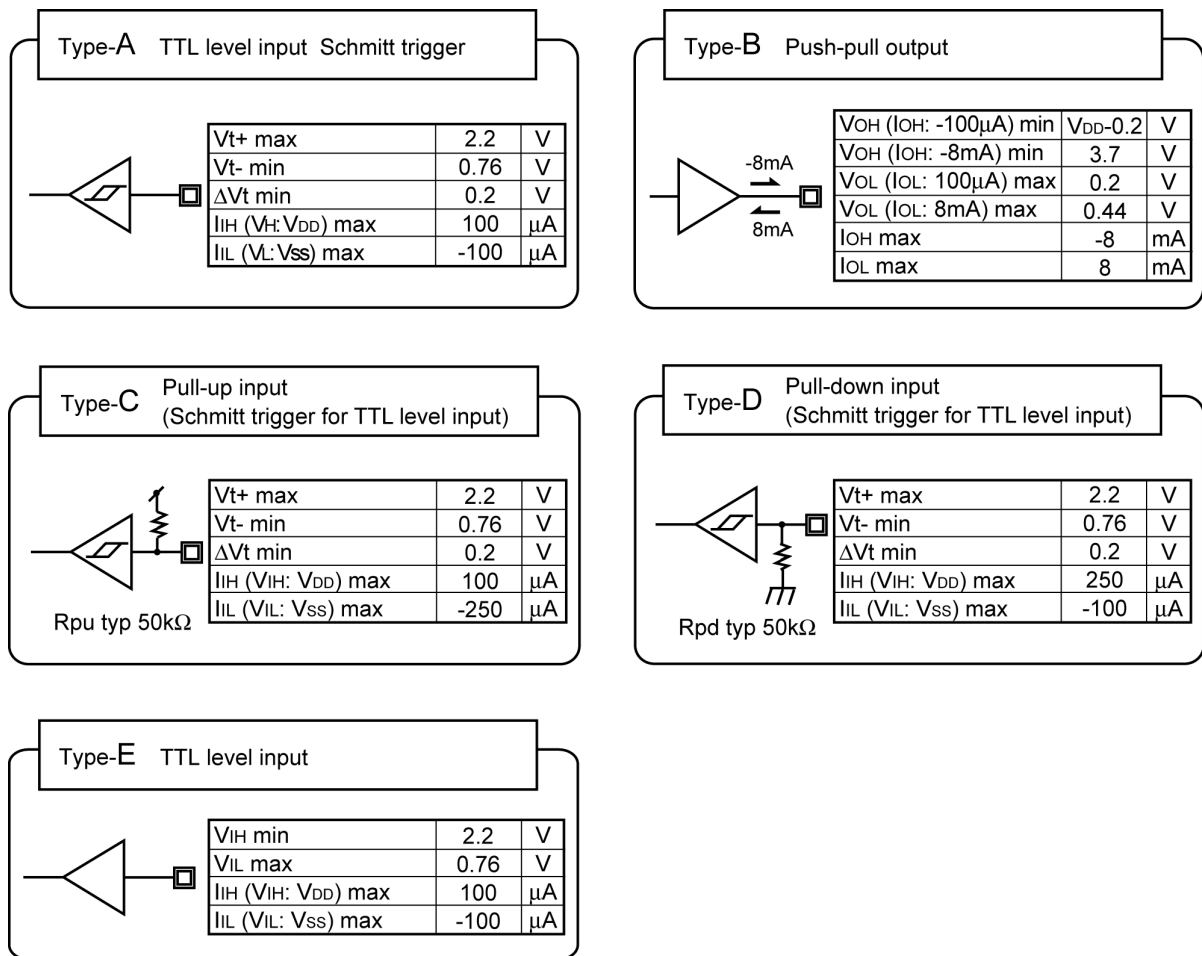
Type-A TTL level input Schmitt trigger

| | | |
|---|---|---|
| Vt+ max | 2.2 | V |
| Vt- min | 0.76 | V |
| ΔVt min | 0.2 | V |
| $I_{IH}$ ($V_H$: $V_{DD}$) max | 100 | μA |
| $I_{IL}$ ($V_L$: Vss) max | -100 | μA |

Type-B Push-pull output

-8mA
8mA

| | | |
|---|---|---|
| $V_{OH}$ ($I_{OH}$: -100μA) min | $V_{DD}$-0.2 | V |
| $V_{OH}$ ($I_{OH}$: -8mA) min | 3.7 | V |
| $V_{OL}$ ($I_{OL}$: 100μA) max | 0.2 | V |
| $V_{OL}$ ($I_{OL}$: 8mA) max | 0.44 | V |
| $I_{OH}$ max | -8 | mA |
| $I_{OL}$ max | 8 | mA |

Type-C Pull-up input (Schmitt trigger for TTL level input)

| | | |
|---|---|---|
| Vt+ max | 2.2 | V |
| Vt- min | 0.76 | V |
| ΔVt min | 0.2 | V |
| $I_{IH}$ ($V_{IH}$: $V_{DD}$) max | 100 | μA |
| $I_{IL}$ ($V_{IL}$: $V_{SS}$) max | -250 | μA |

Rpu typ 50kΩ

Type-D Pull-down input (Schmitt trigger for TTL level input)

| | | |
|---|---|---|
| Vt+ max | 2.2 | V |
| Vt- min | 0.76 | V |
| ΔVt min | 0.2 | V |
| $I_{IH}$ ($V_{IH}$: $V_{DD}$) max | 250 | μA |
| $I_{IL}$ ($V_{IL}$: $V_{SS}$) max | -100 | μA |

Rpd typ 50kΩ

Type-E TTL level input

| | | |
|---|---|---|
| $V_{IH}$ min | 2.2 | V |
| $V_{IL}$ max | 0.76 | V |
| $I_{IH}$ ($V_{IH}$: $V_{DD}$) max | 100 | μA |
| $I_{IL}$ ($V_{IL}$: $V_{SS}$) max | -100 | μA |